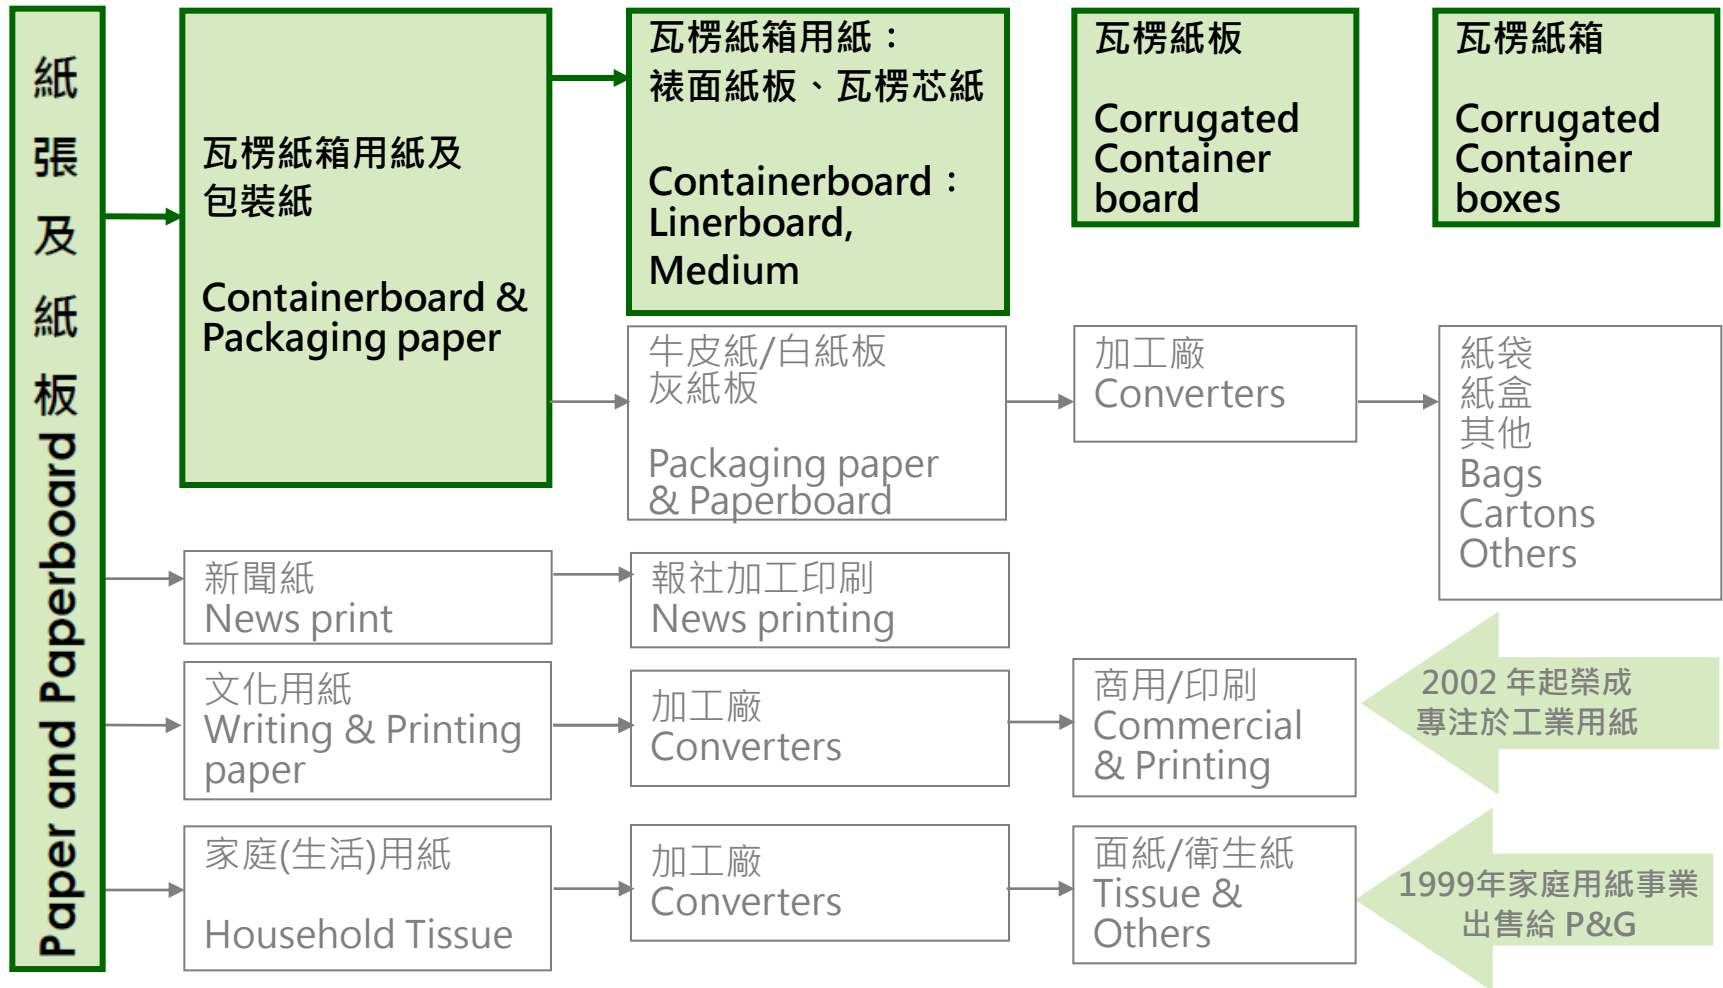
紙張及紙板
Paper and Paperboard

瓦楞紙箱用紙及包裝紙

Containerboard & Packaging paper

瓦楞紙箱用紙：
裱面紙板、瓦楞芯紙

Containerboard：Linerboard, Medium

瓦楞紙板

Corrugated Container board

瓦楞紙箱

Corrugated Container boxes

牛皮紙/白紙板
灰紙板

Packaging paper & Paperboard

加工廠
Converters

紙袋
紙盒
其他
Bags
Cartons
Others

新聞紙
News print

報社加工印刷
News printing

文化用紙
Writing & Printing paper

加工廠
Converters

商用/印刷
Commercial & Printing

2002 年起榮成
專注於工業用紙

家庭(生活)用紙

Household Tissue

加工廠
Converters

面紙/衛生紙
Tissue & Others

1999年家庭用紙事業
出售給 P&G